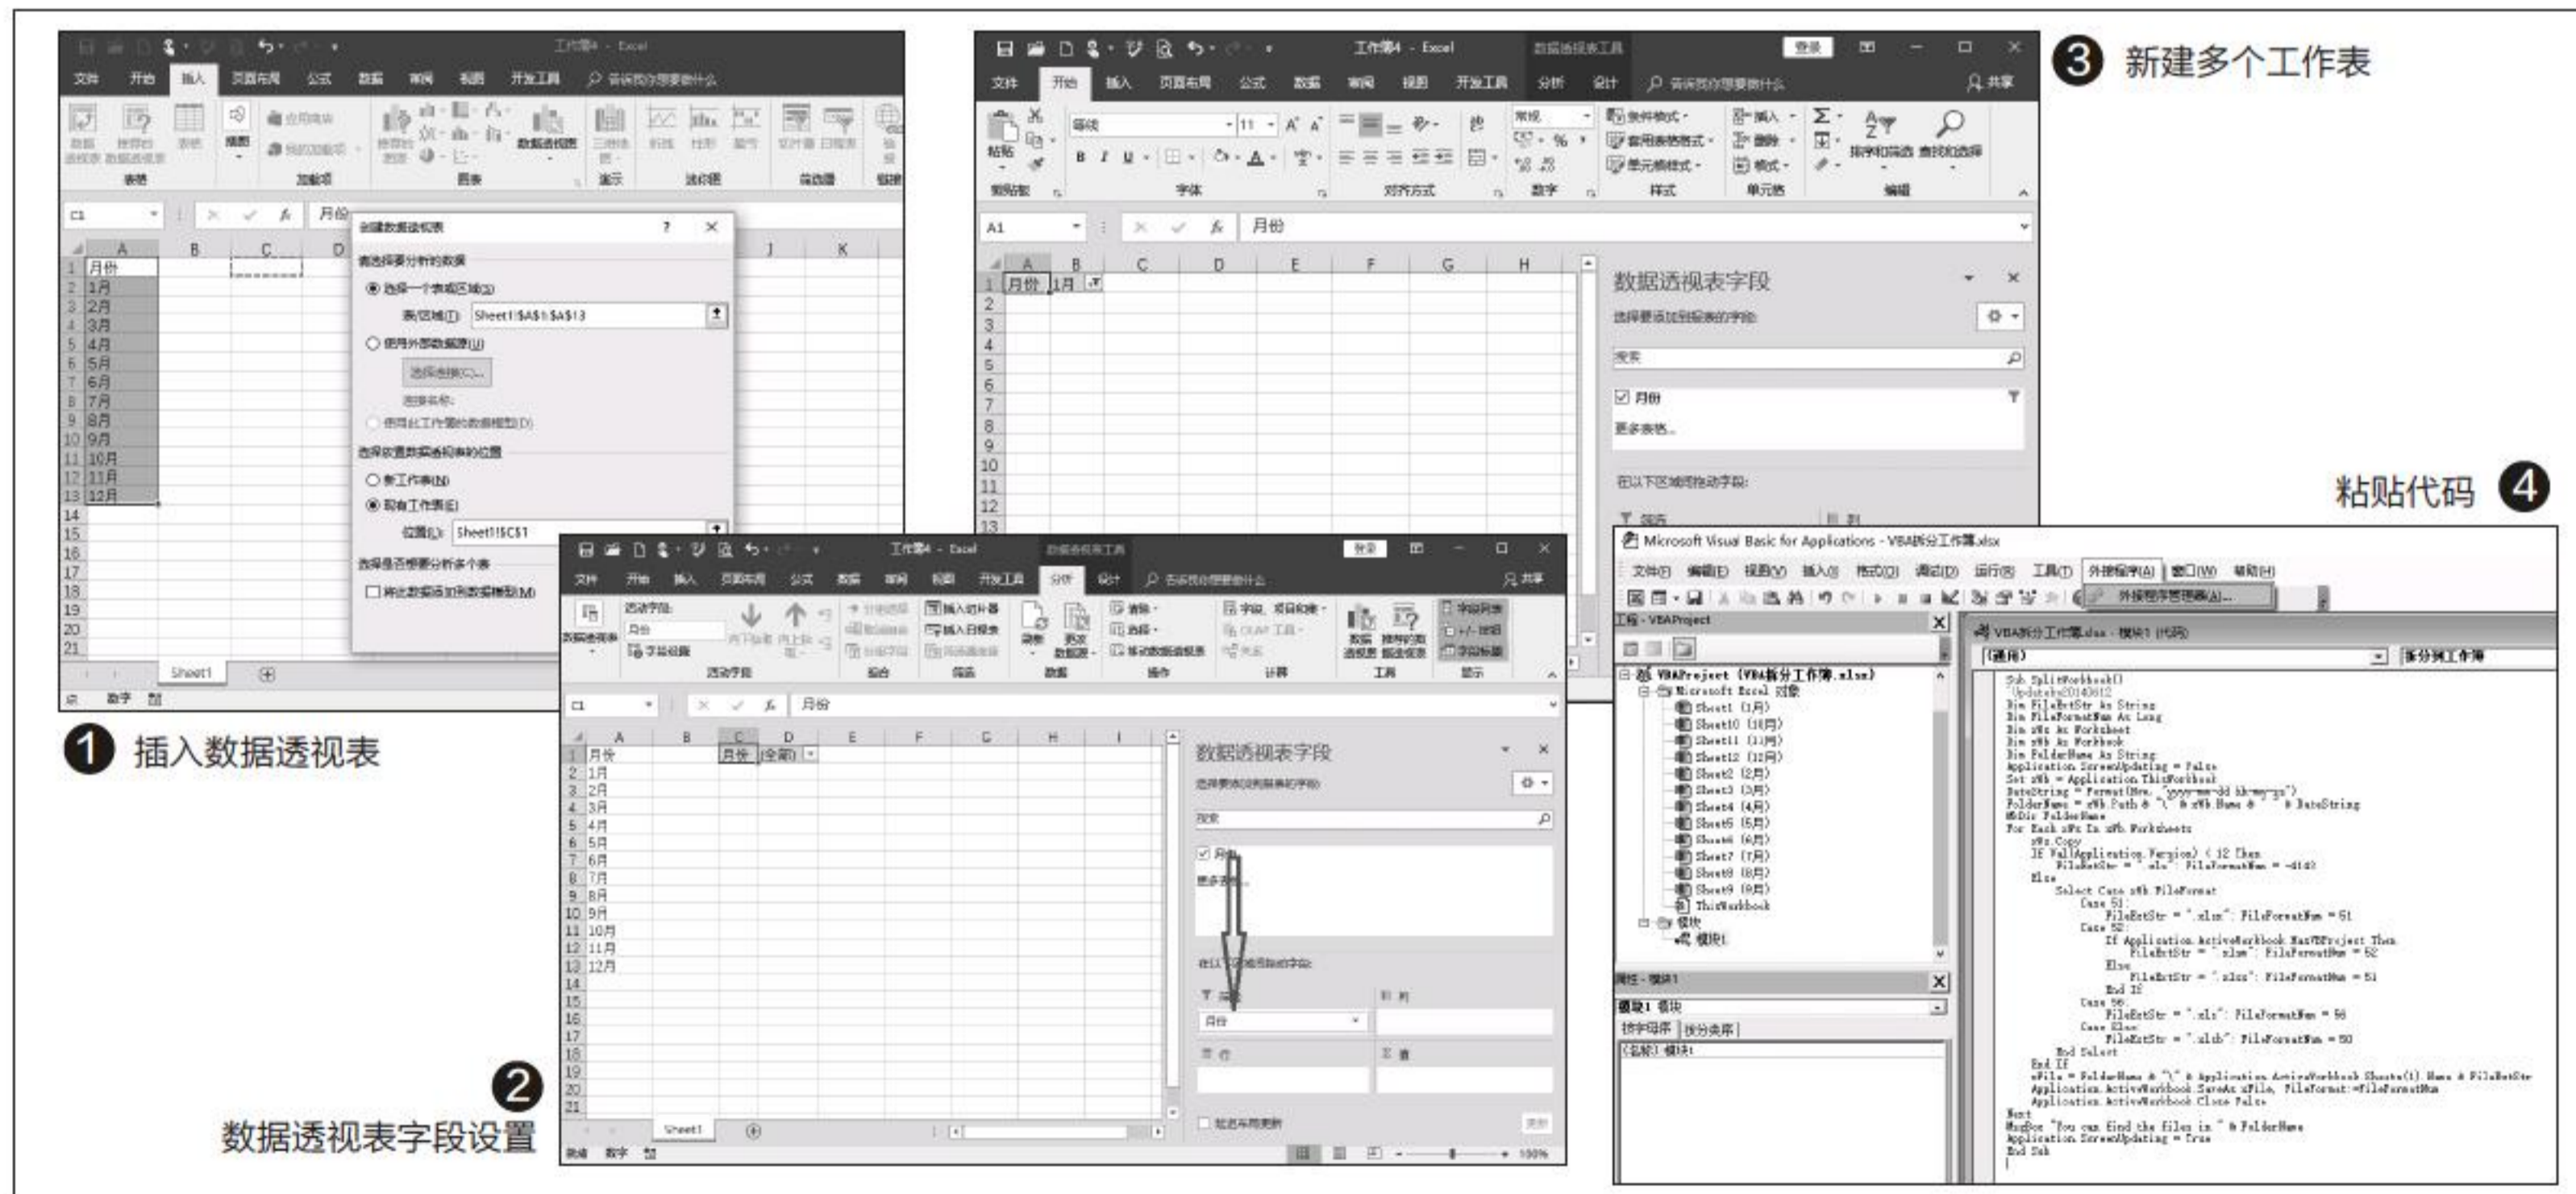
❸ 新建多个工作表

工作簿4 - Excel
文件 开始 插入 页面布局 公式 数据 审阅 视图 开发工具 告诉我你想要做什么
创建数据透视表 ? ×
请选择要分析的数据
选择一个表或区域(S)
表/区域(T): Sheet1!$A$1:$A$13
使用外部数据源(U)
选择连接(C)...
连接名称:
使用此工作簿的数据模型(D)
选择放置数据透视表的位置
新工作表(N)
现有工作表(E)
位置(L): Sheet1!$C$1
选择是否想要分析多个表
将此数据添加到数据模型(M)

| | A | B | C | D |
|---|---|---|---|---|
| 1 | 月份 | | | |
| 2 | 1月 | | | |
| 3 | 2月 | | | |
| 4 | 3月 | | | |
| 5 | 4月 | | | |
| 6 | 5月 | | | |
| 7 | 6月 | | | |
| 8 | 7月 | | | |
| 9 | 8月 | | | |
| 10 | 9月 | | | |
| 11 | 10月 | | | |
| 12 | 11月 | | | |
| 13 | 12月 | | | |

Sheet1

❶ 插入数据透视表

工作簿4 - Excel 数据透视表工具 登录
文件 开始 插入 页面布局 公式 数据 审阅 视图 开发工具 分析 设计 告诉我你想要做什么 共享
A1 月份
月份 1月
数据透视表字段
选择要添加到报表的字段:
搜索
月份
更多表格...
在以下区域间拖动字段:
筛选 列

粘贴代码 ❹

工作簿4 - Excel 数据透视表工具 登录
C1 月份
| | A | B | C | D |
|---|---|---|---|---|
| 1 | 月份 | | 月份 | (全部) |
| 2 | 1月 | | | |
| 3 | 2月 | | | |
| 4 | 3月 | | | |
| 5 | 4月 | | | |
| 6 | 5月 | | | |
| 7 | 6月 | | | |
| 8 | 7月 | | | |
| 9 | 8月 | | | |
| 10 | 9月 | | | |
| 11 | 10月 | | | |
| 12 | 11月 | | | |
| 13 | 12月 | | | |
数据透视表字段
选择要添加到报表的字段:
搜索
月份
更多表格...
在以下区域间拖动字段:
筛选 列
月份
行 值
推迟布局更新 更新
Sheet1

❷ 数据透视表字段设置

Microsoft Visual Basic for Applications - VBA拆分工作簿.xlsx
文件(F) 编辑(E) 视图(V) 插入(I) 格式(O) 调试(D) 运行(R) 工具(T) 外接程序(A) 窗口(W) 帮助(H)
外接程序管理器(A)...
工程 - VBAProject
VBAProject (VBA拆分工作簿.xlsx)
Microsoft Excel 对象
Sheet1 (1月)
Sheet10 (10月)
Sheet11 (11月)
Sheet12 (12月)
Sheet2 (2月)
Sheet3 (3月)
Sheet4 (4月)
Sheet5 (5月)
Sheet6 (6月)
Sheet7 (7月)
Sheet8 (8月)
Sheet9 (9月)
ThisWorkbook
模块
模块1
属性 - 模块1
模块1 模块
按字母序 按分类序
(名称) 模块1
VBA拆分工作簿.xlsx - 模块1 (代码)
(通用) 拆分到工作簿
Sub SplitWorkbook()
'Updateby20140612
Dim FileExtStr As String
Dim FileFormatNum As Long
Dim xWs As Worksheet
Dim xWb As Workbook
Dim FolderName As String
Application.ScreenUpdating = False
Set xWb = Application.ThisWorkbook
DateString = Format(Now, "yyyy-mm-dd hh-mm-ss")
FolderName = xWb.Path & "\" & xWb.Name & " " & DateString
MkDir FolderName
For Each xWs In xWb.Worksheets
xWs.Copy
If Val(Application.Version) < 12 Then
FileExtStr = ".xls": FileFormatNum = -4143
Else
Select Case xWb.FileFormat
Case 51:
FileExtStr = ".xlsx": FileFormatNum = 51
Case 52:
If Application.ActiveWorkbook.HasVBProject Then
FileExtStr = ".xlsm": FileFormatNum = 52
Else
FileExtStr = ".xlsx": FileFormatNum = 51
End If
Case 56:
FileExtStr = ".xls": FileFormatNum = 56
Case Else:
FileExtStr = ".xlsb": FileFormatNum = 50
End Select
End If
xFile = FolderName & "\" & Application.ActiveWorkbook.Sheets(1).Name & FileExtStr
Application.ActiveWorkbook.SaveAs xFile, FileFormat:=FileFormatNum
Application.ActiveWorkbook.Close False
Next
MsgBox "You can find the files in " & FolderName
Application.ScreenUpdating = True
End Sub